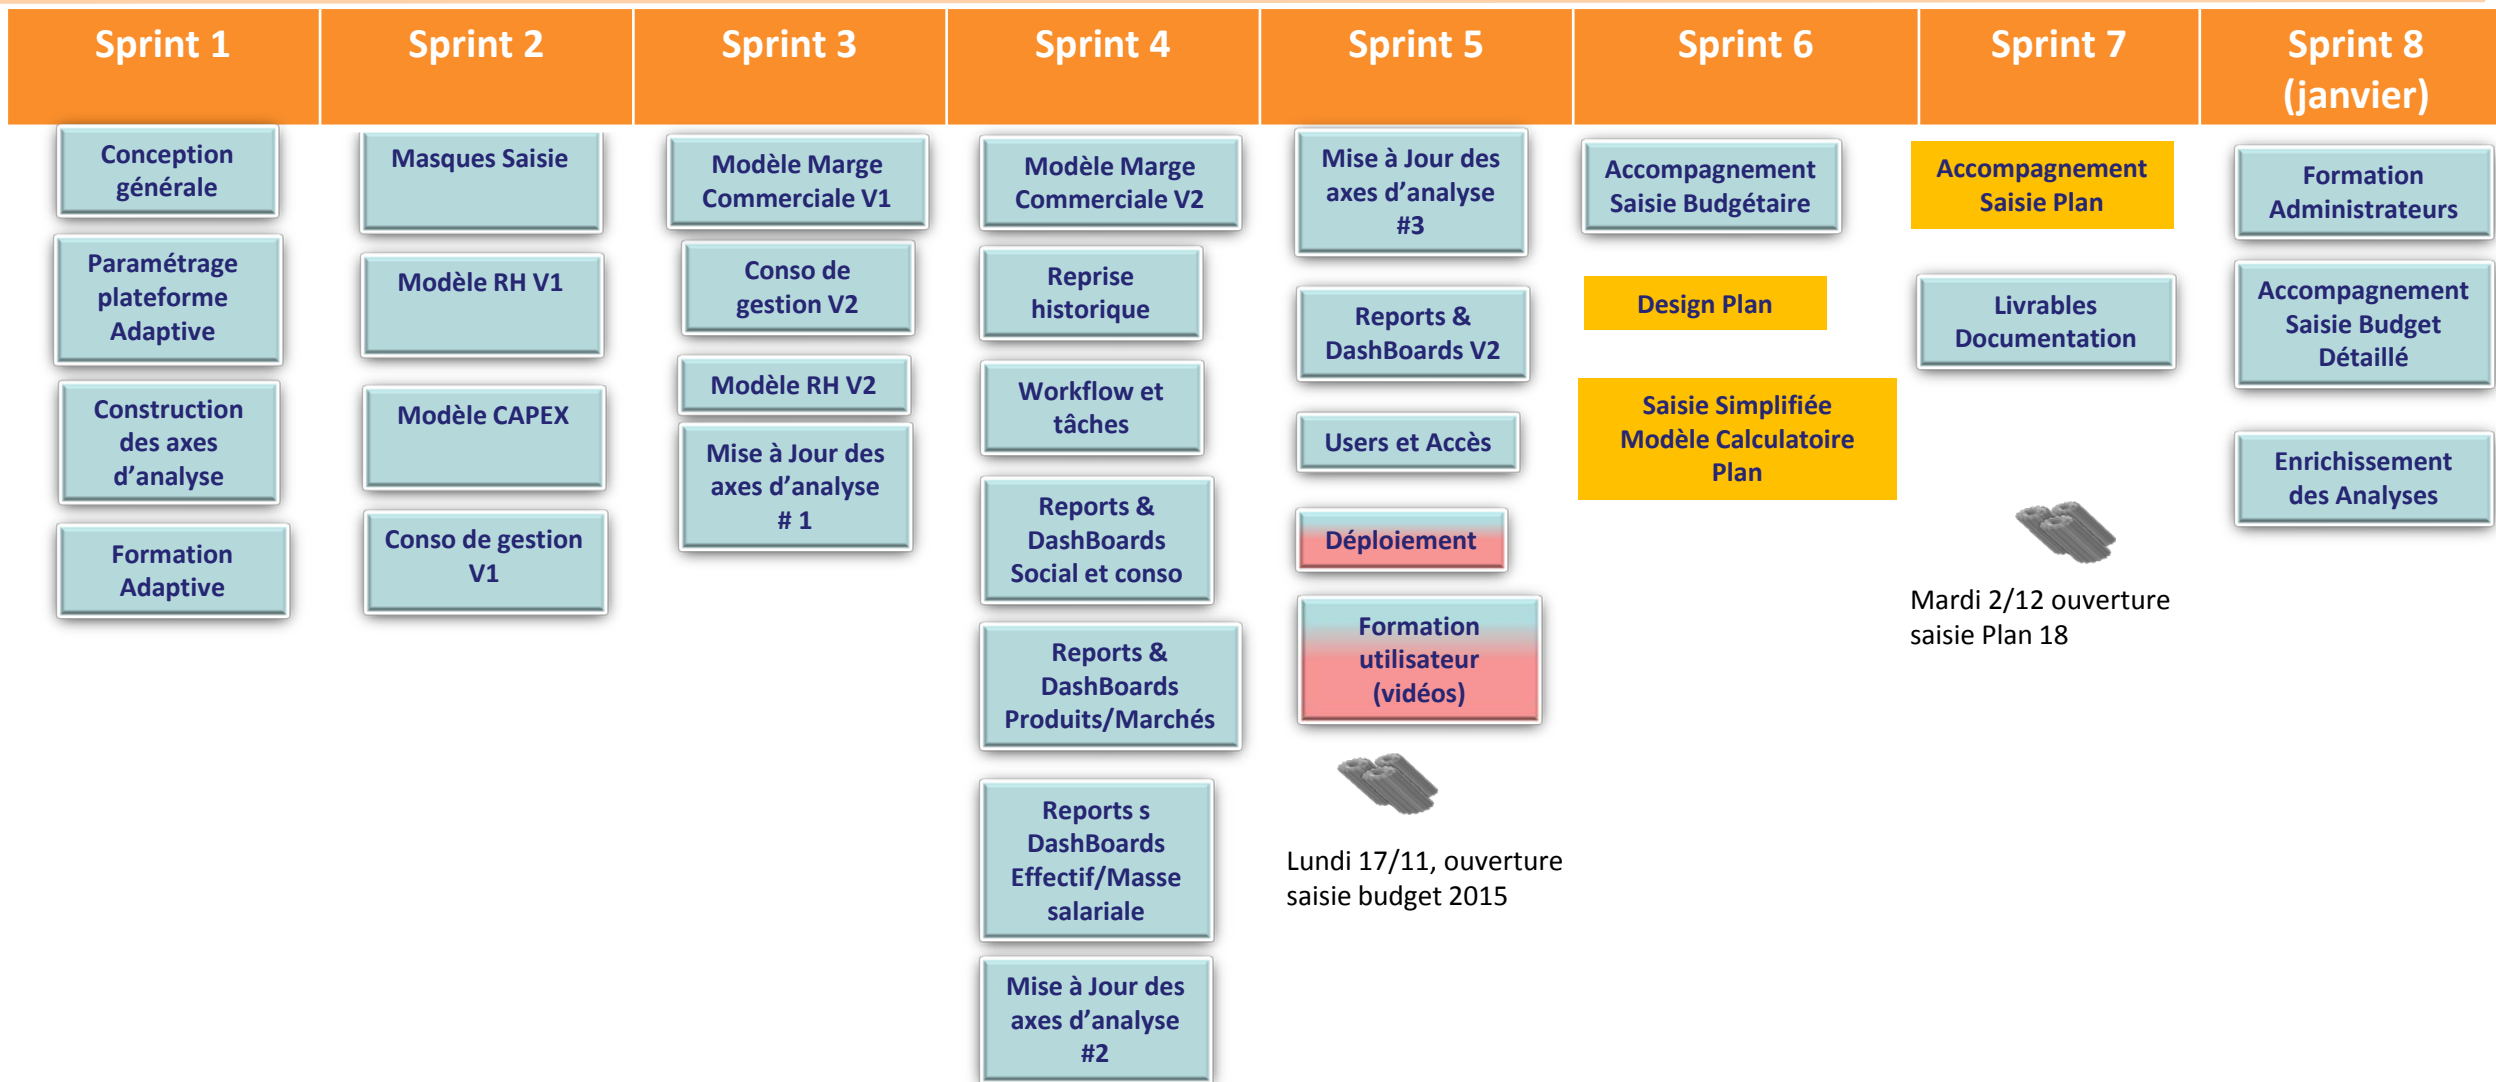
Sprint 1

Conception générale

Paramétrage plateforme Adaptive

Construction des axes d'analyse

Formation Adaptive

Sprint 2

Masques Saisie

Modèle RH V1

Modèle CAPEX

Conso de gestion V1

Sprint 3

Modèle Marge Commerciale V1

Conso de gestion V2

Modèle RH V2

Mise à Jour des axes d'analyse # 1

Sprint 4

Modèle Marge Commerciale V2

Reprise historique

Workflow et tâches

Reports & DashBoards Social et conso

Reports & DashBoards Produits/Marchés

Reports s DashBoards Effectif/Masse salariale

Mise à Jour des axes d'analyse #2

Sprint 5

Mise à Jour des axes d'analyse #3

Reports & DashBoards V2

Users et Accès

Déploiement

Formation utilisateur (vidéos)

Lundi 17/11, ouverture saisie budget 2015

Sprint 6

Accompagnement Saisie Budgétaire

Design Plan

Saisie Simplifiée Modèle Calculatoire Plan

Sprint 7

Accompagnement Saisie Plan

Livrables Documentation

Mardi 2/12 ouverture saisie Plan 18

Sprint 8 (janvier)

Formation Administrateurs

Accompagnement Saisie Budget Détaillé

Enrichissement des Analyses